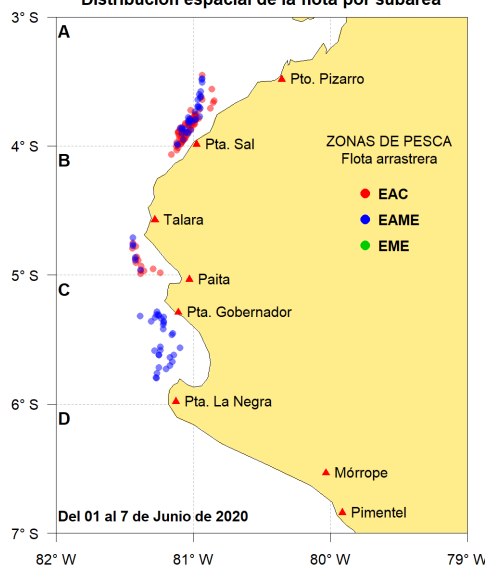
Distribución espacial de la flota por subarea

3° S
4° S
5° S
6° S
7° S

A
B
C
D

Pto. Pizarro
Pta. Sal
Talara
Paita
Pta. Gobernador
Pta. La Negra
Mórrope
Pimentel

ZONAS DE PESCA
Flota arrastrera
EAC
EAME
EME

Del 01 al 7 de Junio de 2020

82° W
81° W
80° W
79° W